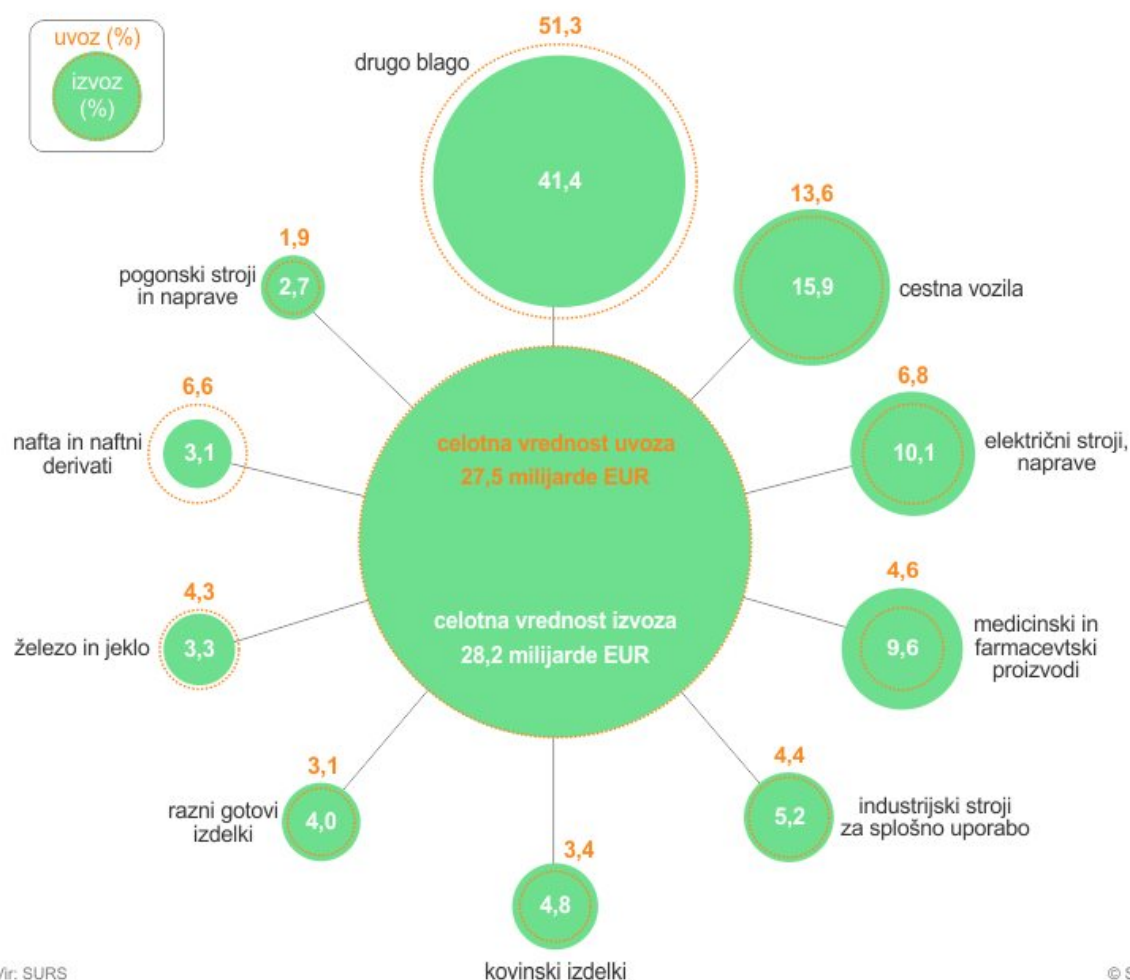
uvoz (%)
izvoz (%)

51,3
drugo blago
41,4

1,9
pogonski stroji in naprave
2,7

13,6
15,9
cestna vozila

6,6
nafta in naftni derivati
3,1

celotna vrednost uvoza
27,5 milijarde EUR

6,8
10,1
električni stroji, naprave

celotna vrednost izvoza
28,2 milijarde EUR

4,3
železo in jeklo
3,3

4,6
9,6
medicinski in farmacevtski proizvodi

3,1
razni gotovi izdelki
4,0

4,4
5,2
industrijski stroji za splošno uporabo

3,4
4,8
kovinski izdelki

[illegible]ir: SURS

© S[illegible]